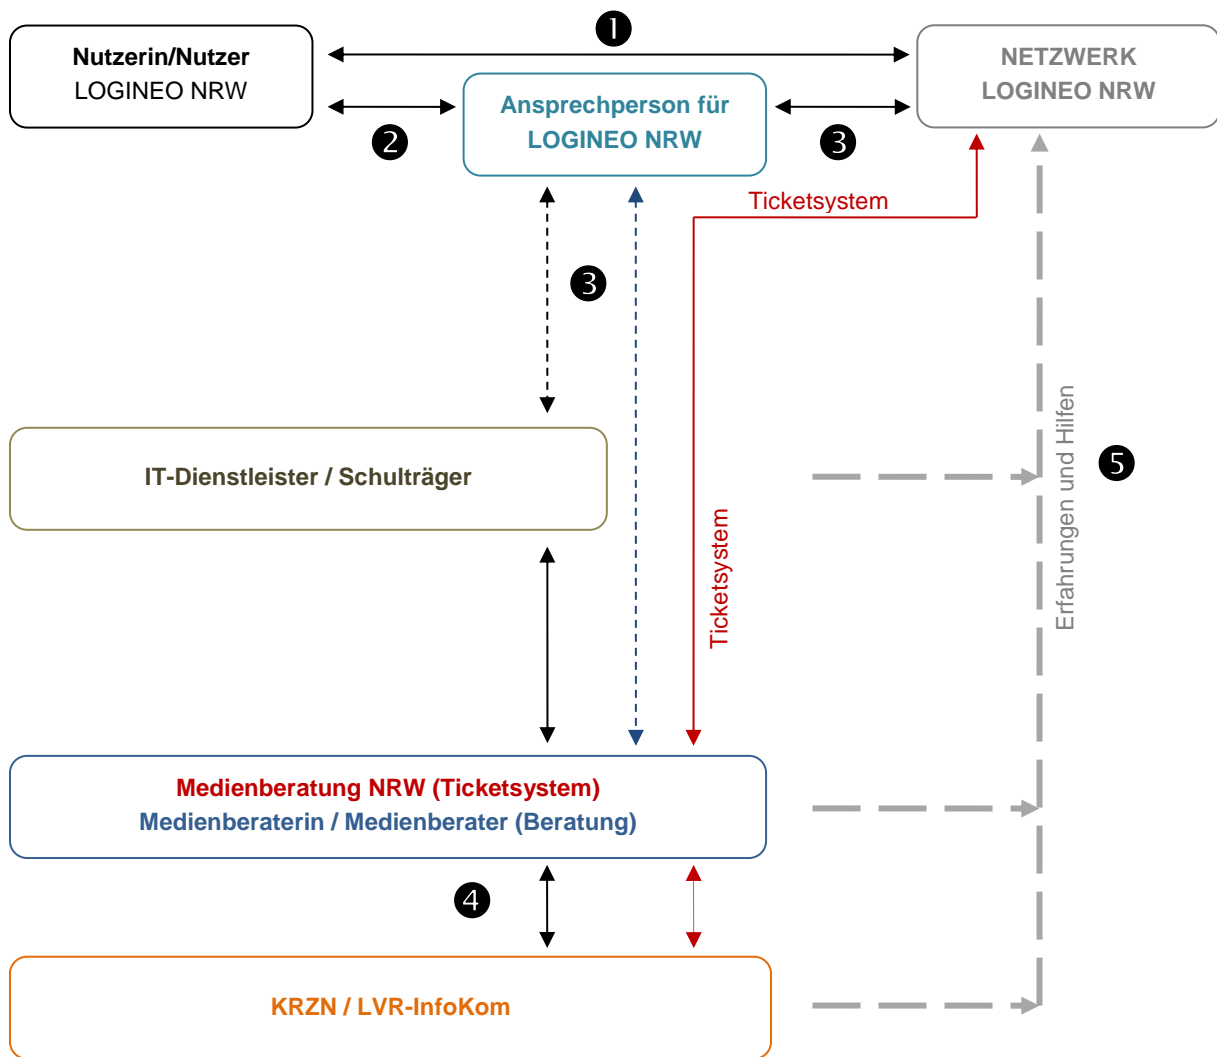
❶

Nutzerin/Nutzer
LOGINEO NRW

NETZWERK
LOGINEO NRW

Ansprechperson für
LOGINEO NRW

❷

❸

Ticketsystem

❸

IT-Dienstleister / Schulträger

Ticketsystem

Erfahrungen und Hilfen

❺

Medienberatung NRW (Ticketsystem)
Medienberaterin / Medienberater (Beratung)

❹

KRZN / LVR-InfoKom